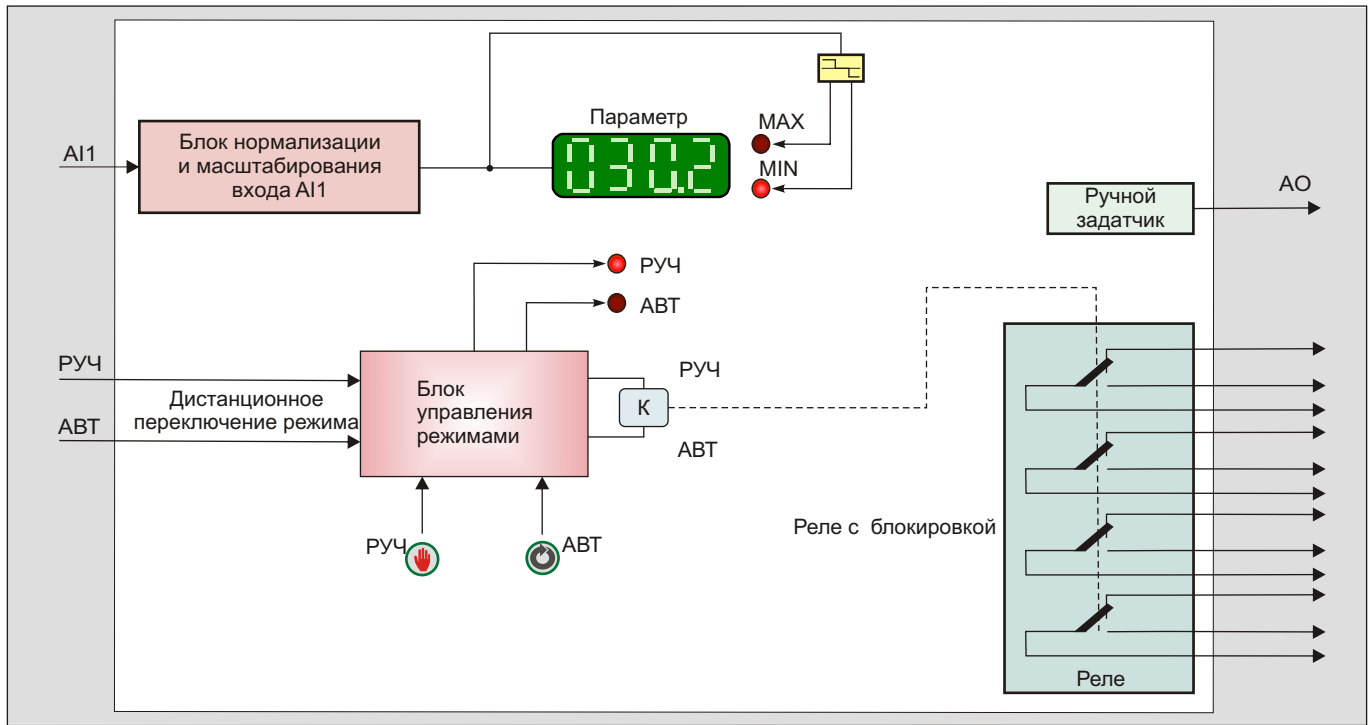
AI1

Блок нормализации и масштабирования входа AI1

Параметр

030.2

MAX

MIN

Ручной задатчик

AO

РУЧ

АВТ

РУЧ

Дистанционное переключение режима

АВТ

Блок управления режимами

РУЧ

К

АВТ

Реле с блокировкой

РУЧ

АВТ

Реле